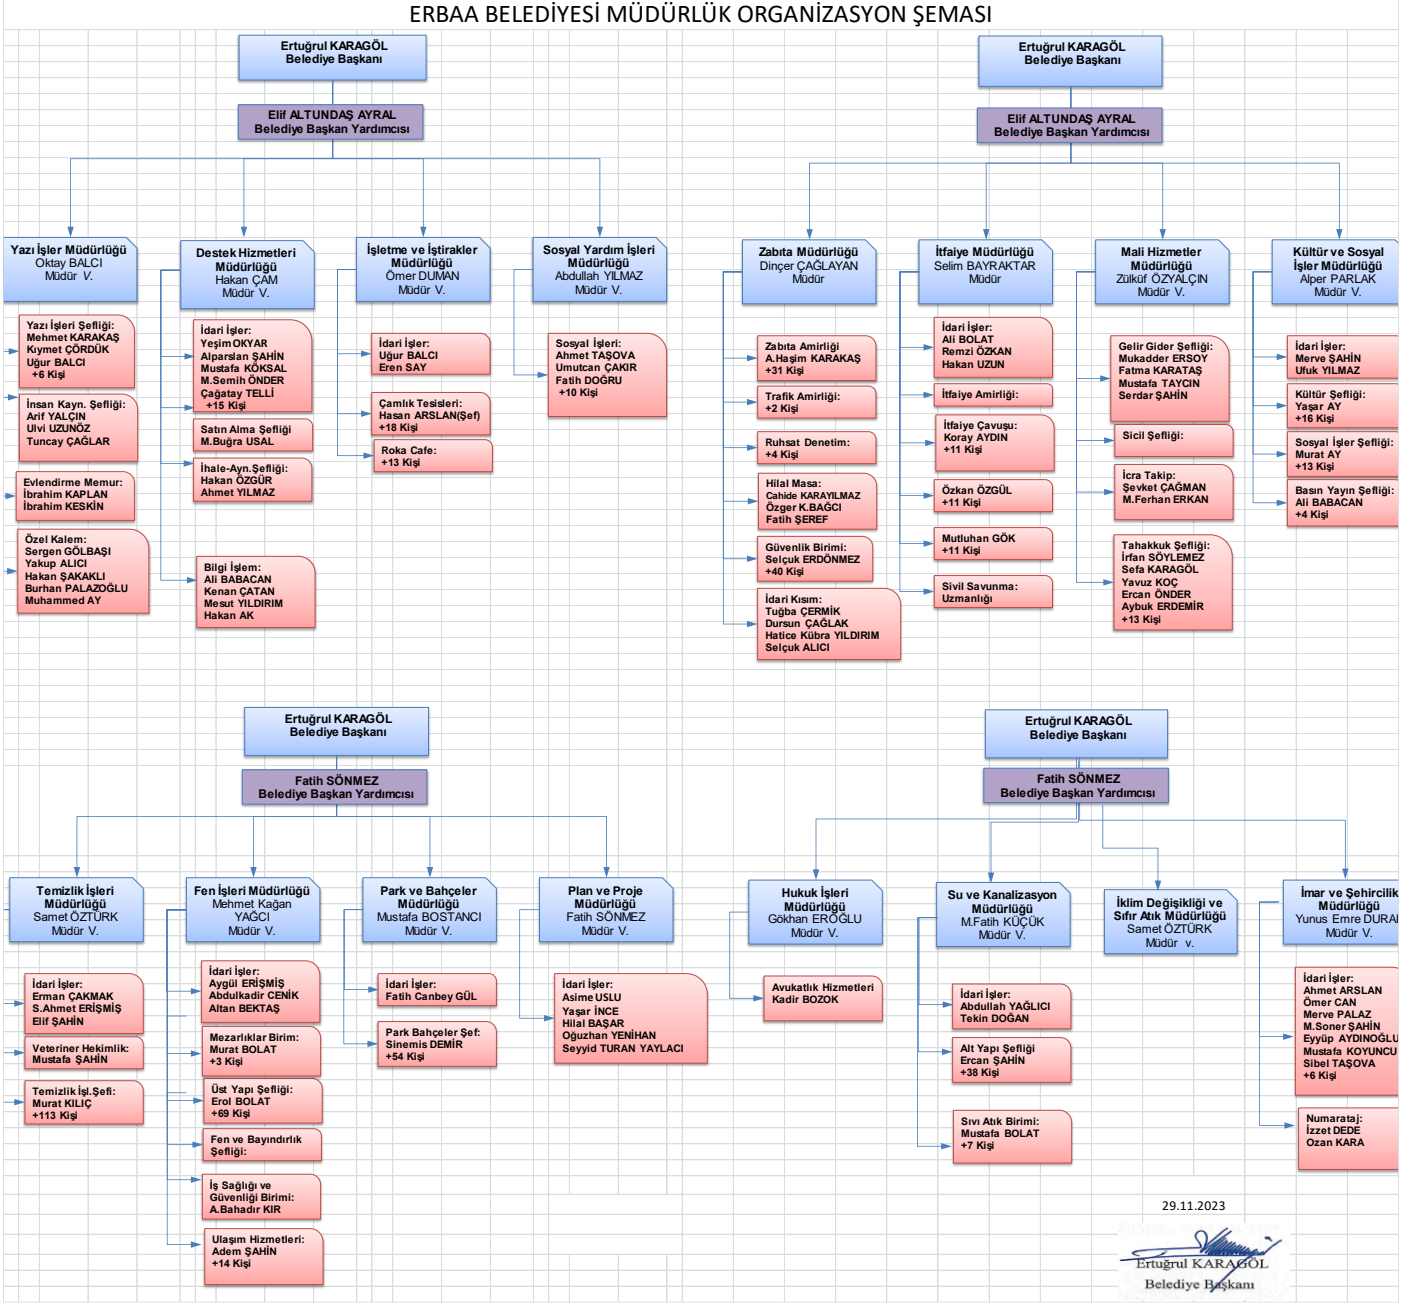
ERBAA BELEDİYESİ MÜDÜRLÜK ORGANİZASYON ŞEMASI

Ertuğrul KARAGÖL
Belediye Başkanı

Elif ALTUNDAŞ AYRAL
Belediye Başkan Yardımcısı

Yazı İşler Müdürlüğü
Oktay BALCI
Müdür V.

Yazı İşleri Şefliği:
Mehmet KARAKAŞ
Kıymet ÇÖRDÜK
Uğur BALCI
+6 Kişi

İnsan Kayn. Şefliği:
Arif YALÇIN
Ulvi UZUNÖZ
Tuncay ÇAĞLAR

Evlendirme Memur:
İbrahim KAPLAN
İbrahim KESKİN

Özel Kalem:
Sergen GÖLBAŞI
Yakup ALICI
Hakan ŞAKAKLI
Burhan PALAZOĞLU
Muhammed AY

Destek Hizmetleri Müdürlüğü
Hakan ÇAM
Müdür V.

İdari İşler:
YeşimOKYAR
Alparslan ŞAHİN
Mustafa KÖKSAL
M.Semih ÖNDER
Çağatay TELLİ
+15 Kişi

Satın Alma Şefliği
M.Buğra USAL

İhale-Ayn.Şefliği:
Hakan ÖZGÜR
Ahmet YILMAZ

Bilgi İşlem:
Ali BABACAN
Kenan ÇATAN
Mesut YILDIRIM
Hakan AK

İşletme ve İştirakler Müdürlüğü
Ömer DUMAN
Müdür V.

İdari İşler:
Uğur BALCI
Eren SAY

Çamlık Tesisleri:
Hasan ARSLAN(Şef)
+18 Kişi

Roka Cafe:
+13 Kişi

Sosyal Yardım İşleri Müdürlüğü
Abdullah YILMAZ
Müdür V.

Sosyal İşleri:
Ahmet TAŞOVA
Umutcan ÇAKIR
Fatih DOĞRU
+10 Kişi

Ertuğrul KARAGÖL
Belediye Başkanı

Elif ALTUNDAŞ AYRAL
Belediye Başkan Yardımcısı

Zabıta Müdürlüğü
Dinçer ÇAĞLAYAN
Müdür

Zabıta Amirliği
A.Haşim KARAKAŞ
+31 Kişi

Trafik Amirliği:
+2 Kişi

Ruhsat Denetim:
+4 Kişi

Hilal Masa:
Cahide KARAYILMAZ
Özger K.BAĞCI
Fatih ŞEREF

Güvenlik Birimi:
Selçuk ERDÖNMEZ
+40 Kişi

İdari Kısım:
Tuğba ÇERMİK
Dursun ÇAĞLAK
Hatice Kübra YILDIRIM
Selçuk ALICI

İtfaiye Müdürlüğü
Selim BAYRAKTAR
Müdür

İdari İşler:
Ali BOLAT
Remzi ÖZKAN
Hakan UZUN

İtfaiye Amirliği:

İtfaiye Çavuşu:
Koray AYDIN
+11 Kişi

Özkan ÖZGÜL
+11 Kişi

Mutluhan GÖK
+11 Kişi

Sivil Savunma:
Uzmanlığı

Mali Hizmetler Müdürlüğü
Zülküf ÖZYALÇIN
Müdür V.

Gelir Gider Şefliği:
Mukadder ERSOY
Fatma KARATAŞ
Mustafa TAYCIN
Serdar ŞAHİN

Sicil Şefliği:

İcra Takip:
Şevket ÇAĞMAN
M.Ferhan ERKAN

Tahakkuk Şefliği:
İrfan SÖYLEMEZ
Sefa KARAGÖL
Yavuz KOÇ
Ercan ÖNDER
Aybuk ERDEMİR
+13 Kişi

Kültür ve Sosyal İşler Müdürlüğü
Alper PARLAK
Müdür V.

İdari İşler:
Merve ŞAHİN
Ufuk YILMAZ

Kültür Şefliği:
Yaşar AY
+16 Kişi

Sosyal İşler Şefliği:
Murat AY
+13 Kişi

Basın Yayın Şefliği:
Ali BABACAN
+4 Kişi

Ertuğrul KARAGÖL
Belediye Başkanı

Fatih SÖNMEZ
Belediye Başkan Yardımcısı

Temizlik İşleri Müdürlüğü
Samet ÖZTÜRK
Müdür V.

İdari İşler:
Erman ÇAKMAK
S.Ahmet ERİŞMİŞ
Elif ŞAHİN

Veteriner Hekimlik:
Mustafa ŞAHİN

Temizlik İşl.Şefi:
Murat KILIÇ
+113 Kişi

Fen İşleri Müdürlüğü
Mehmet Kağan YAĞCI
Müdür V.

İdari İşler:
Aygül ERİŞMİŞ
Abdulkadir CENİK
Altan BEKTAŞ

Mezarlıklar Birim:
Murat BOLAT
+3 Kişi

Üst Yapı Şefliği:
Erol BOLAT
+69 Kişi

Fen ve Bayındırlık Şefliği:

İş Sağlığı ve Güvenliği Birimi:
A.Bahadır KIR

Ulaşım Hizmetleri:
Adem ŞAHİN
+14 Kişi

Park ve Bahçeler Müdürlüğü
Mustafa BOSTANCI
Müdür V.

İdari İşler:
Fatih Canbey GÜL

Park Bahçeler Şef:
Sinemis DEMİR
+54 Kişi

Plan ve Proje Müdürlüğü
Fatih SÖNMEZ
Müdür V.

İdari İşler:
Asime USLU
Yaşar İNCE
Hilal BAŞAR
Oğuzhan YENİHAN
Seyyid TURAN YAYLACI

Ertuğrul KARAGÖL
Belediye Başkanı

Fatih SÖNMEZ
Belediye Başkan Yardımcısı

Hukuk İşleri Müdürlüğü
Gökhan EROĞLU
Müdür V.

Avukatlık Hizmetleri
Kadir BOZOK

Su ve Kanalizasyon Müdürlüğü
M.Fatih KÜÇÜK
Müdür V.

İdari İşler:
Abdullah YAĞLICI
Tekin DOĞAN

Alt Yapı Şefliği
Ercan ŞAHİN
+38 Kişi

Sıvı Atık Birimi:
Mustafa BOLAT
+7 Kişi

İklim Değişikliği ve Sıfır Atık Müdürlüğü
Samet ÖZTÜRK
Müdür V.

İmar ve Şehircilik Müdürlüğü
Yunus Emre DURAL
Müdür V.

İdari İşler:
Ahmet ARSLAN
Ömer CAN
Merve PALAZ
M.Soner ŞAHİN
Eyyüp AYDINOĞLU
Mustafa KOYUNCU
Sibel TAŞOVA
+6 Kişi

Numarataj:
İzzet DEDE
Ozan KARA

29.11.2023

Ertuğrul KARAGÖL
Belediye Başkanı